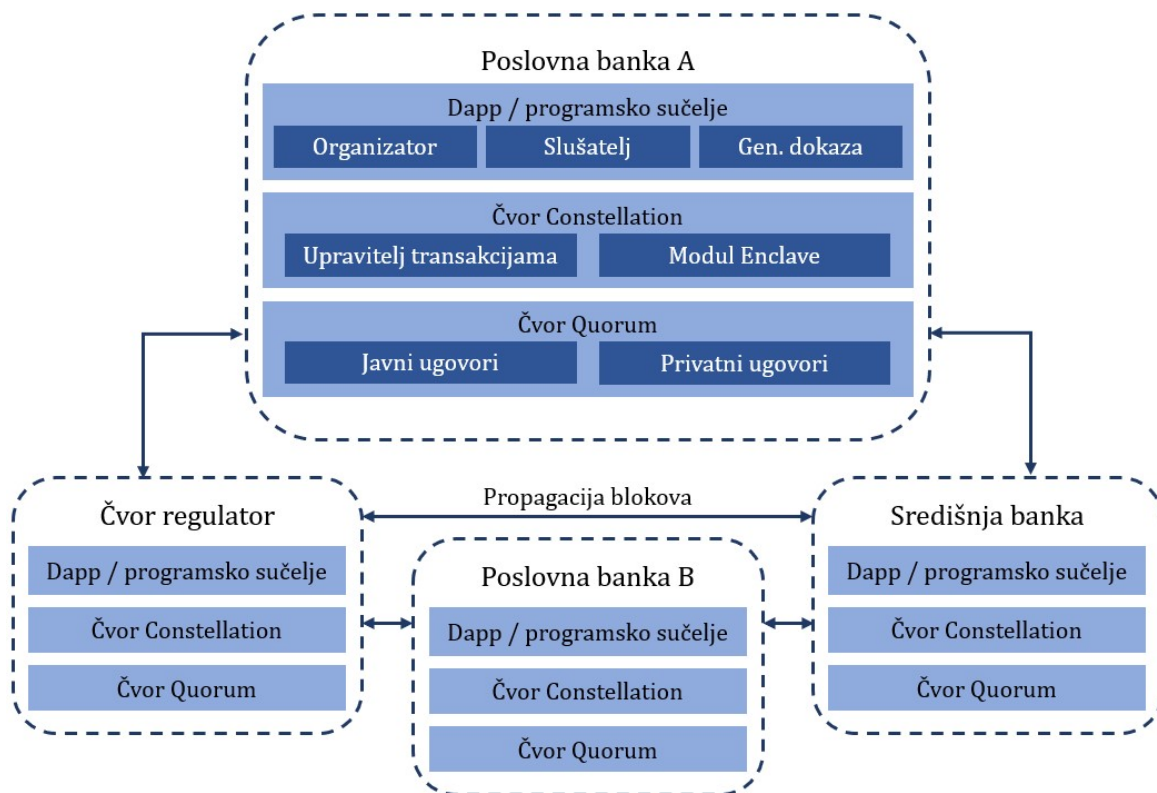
Poslovna banka A

Dapp / programsko sučelje

Organizator

Slušatelj

Gen. dokaza

Čvor Constellation

Upravitelj transakcijama

Modul Enclave

Čvor Quorum

Javni ugovori

Privatni ugovori

Propagacija blokova

Čvor regulator

Dapp / programsko sučelje

Čvor Constellation

Čvor Quorum

Poslovna banka B

Dapp / programsko sučelje

Čvor Constellation

Čvor Quorum

Središnja banka

Dapp / programsko sučelje

Čvor Constellation

Čvor Quorum